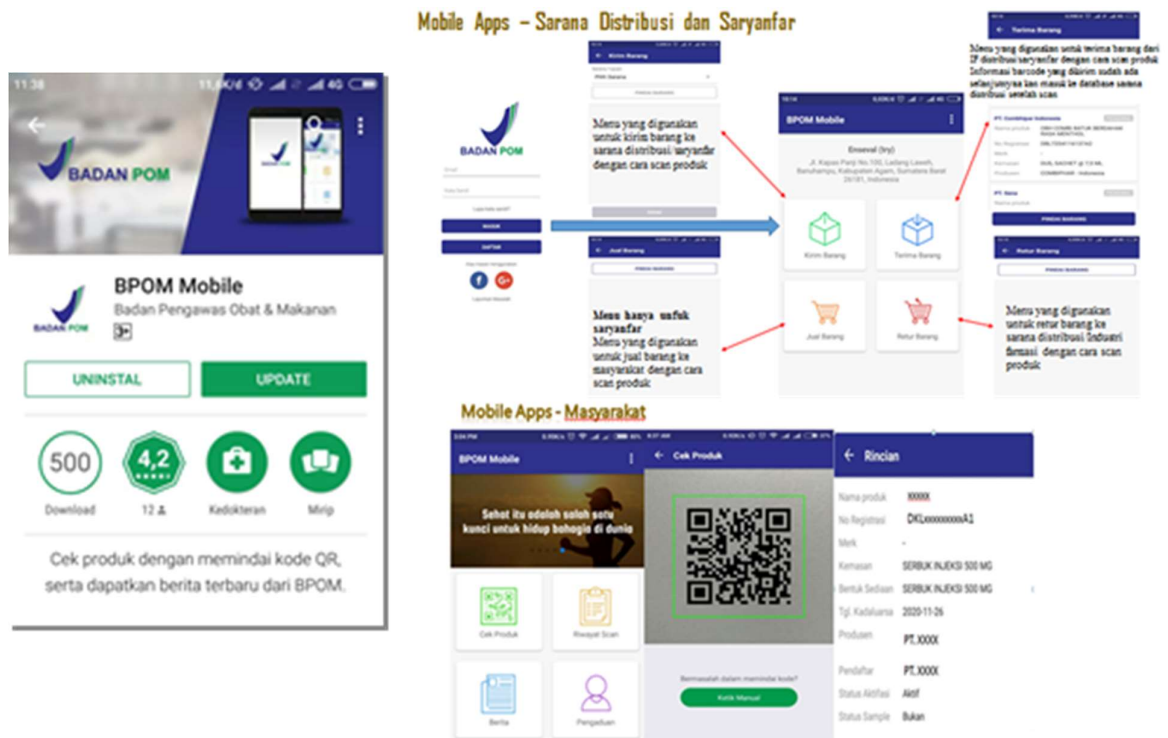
Mobile Apps – Sarana Distribusi dan Saryanfar

11:38 11,6K/d 4G

BADAN POM

BPOM Mobile

Badan Pengawas Obat & Makanan

UNINSTAL

UPDATE

500
Download

4,2
12

Kedokteran

Mirip

Cek produk dengan memindai kode QR, serta dapatkan berita terbaru dari BPOM.

BADAN POM

MASUK

DAFTAR

Kirim Barang

Menu yang digunakan untuk kirim barang ke sarana distribusi/saryanfar dengan cara scan produk

Jual Barang

PINDAI BARANG

Menu hanya untuk saryanfar
Menu yang digunakan untuk jual barang ke masyarakat dengan cara scan produk

BPOM Mobile

Enseval (Ivy)

Kirim Barang

Terima Barang

Jual Barang

Retur Barang

Terima Barang

Menu yang digunakan untuk terima barang dari IF distribusi/saryanfar dengan cara scan produk Informasi barcode yang dikirim sudah ada selanjutnya kan masuk ke database sarana distribusi setelah scan

PINDAI BARANG

Retur Barang

PINDAI BARANG

Menu yang digunakan untuk retur barang ke sarana distribusi/industri farmasi dengan cara scan produk

Mobile Apps - Masyarakat

BPOM Mobile

Sehat itu adalah salah satu kunci untuk hidup bahagia di dunia

Cek Produk

Riwayat Scan

Berita

Pengaduan

Cek Produk

Bermasalah dalam memindai kode?

Ketik Manual

Rincian

Nama produk XXXXX
No Registrasi DKLxxxxxxxxxA1
Merk -
Kemasan SERBUK INJEKSI 500 MG
Bentuk Sediaan SERBUK INJEKSI 500 MG
Tgl. Kadaluarsa 2020-11-26
Produsen PT. XXXX
Pendaftar PT. XXXX
Status Aktifasi Aktif
Status Sample Bukan